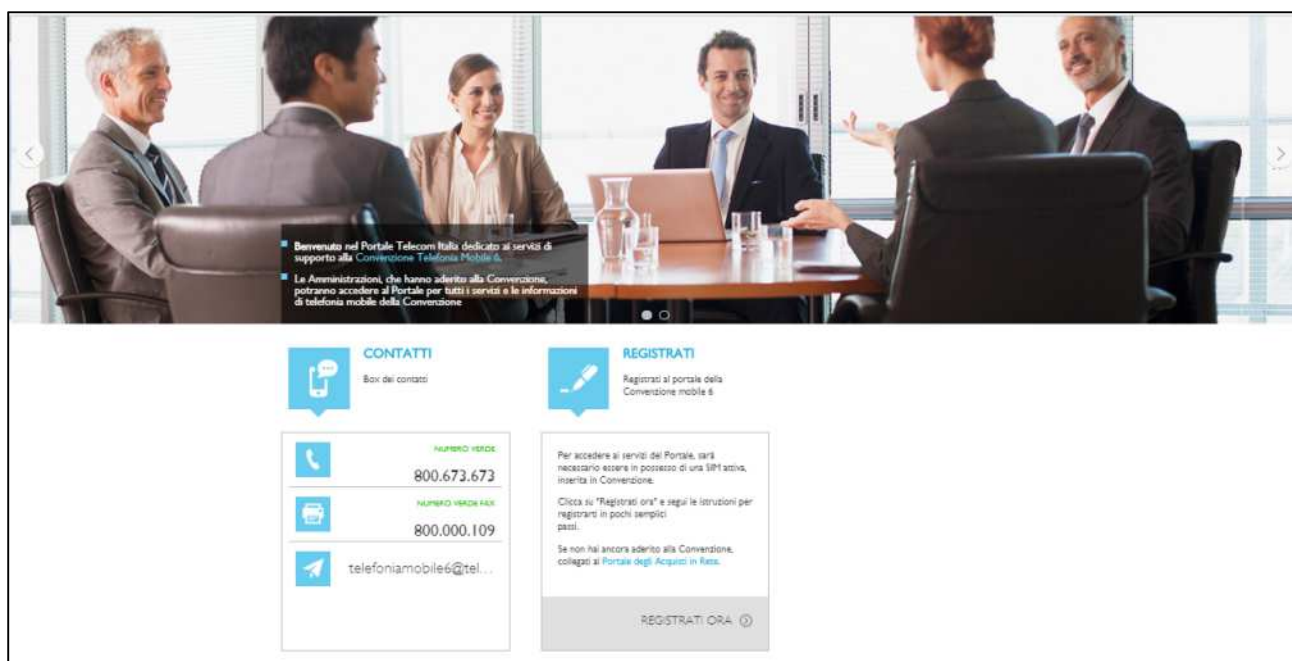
Benvenuto nel Portale Telecom Italia dedicato ai servizi di supporto alla Convenzione Telefonia Mobile 6.

Le Amministrazioni, che hanno aderito alla Convenzione, potranno accedere al Portale per tutti i servizi e le informazioni di telefonia mobile della Convenzione

CONTATTI

Box dei contatti

REGISTRATI

Registrati al portale della Convenzione mobile 6

NUMERO VERDE

800.673.673

NUMERO VERDE FAX

800.000.109

telefoniamobile6@tel...

Per accedere ai servizi del Portale, sarà necessario essere in possesso di una SIM attiva, inserita in Convenzione.

Clicca su "Registrati ora" e segui le istruzioni per registrarti in pochi semplici passi.

Se non hai ancora aderito alla Convenzione, collegati al Portale degli Acquisti in Rete.

REGISTRATI ORA